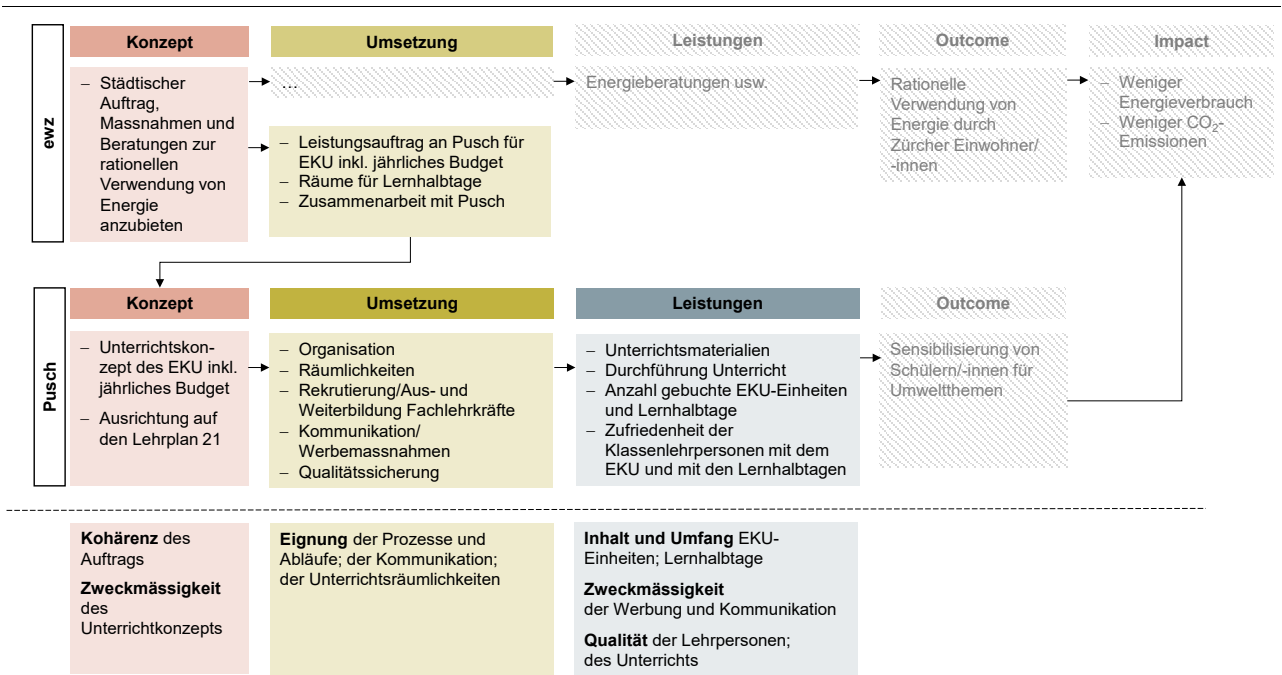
ewz

Konzept

– Städtischer Auftrag, Massnahmen und Beratungen zur rationellen Verwendung von Energie anzubieten

Umsetzung

…

– Leistungsauftrag an Pusch für EKU inkl. jährliches Budget
– Räume für Lernhalbtage
– Zusammenarbeit mit Pusch

Leistungen

Energieberatungen usw.

Outcome

Rationelle Verwendung von Energie durch Zürcher Einwohner/-innen

Impact

– Weniger Energieverbrauch
– Weniger $CO_2$-Emissionen

Pusch

Konzept

– Unterrichtskonzept des EKU inkl. jährliches Budget
– Ausrichtung auf den Lehrplan 21

Umsetzung

– Organisation
– Räumlichkeiten
– Rekrutierung/Aus- und Weiterbildung Fachlehrkräfte
– Kommunikation/ Werbemassnahmen
– Qualitätssicherung

Leistungen

– Unterrichtsmaterialien
– Durchführung Unterricht
– Anzahl gebuchte EKU-Einheiten und Lernhalbtage
– Zufriedenheit der Klassenlehrpersonen mit dem EKU und mit den Lernhalbtagen

Outcome

Sensibilisierung von Schülern/-innen für Umweltthemen

Kohärenz des Auftrags

Zweckmässigkeit des Unterrichtkonzepts

Eignung der Prozesse und Abläufe; der Kommunikation; der Unterrichtsräumlichkeiten

Inhalt und Umfang EKU-Einheiten; Lernhalbtage

Zweckmässigkeit der Werbung und Kommunikation

Qualität der Lehrpersonen; des Unterrichts